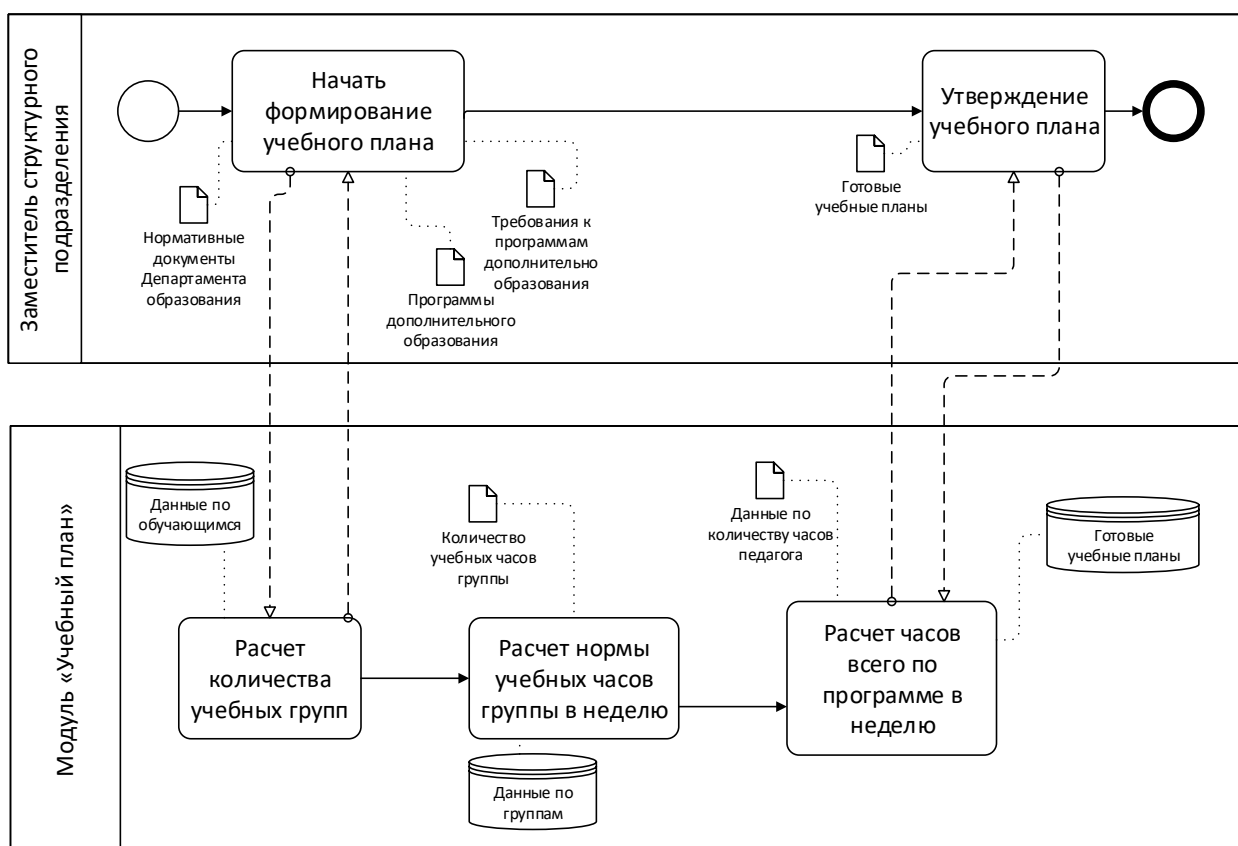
Заместитель структурного подразделения

Начать формирование учебного плана

Утверждение учебного плана

Нормативные документы Департамента образования

Требования к программам дополнительно образования

Программы дополнительного образования

Готовые учебные планы

Модуль «Учебный план»

Данные по обучающимся

Количество учебных часов группы

Данные по количеству часов педагога

Готовые учебные планы

Расчет количества учебных групп

Расчет нормы учебных часов группы в неделю

Расчет часов всего по программе в неделю

Данные по группам